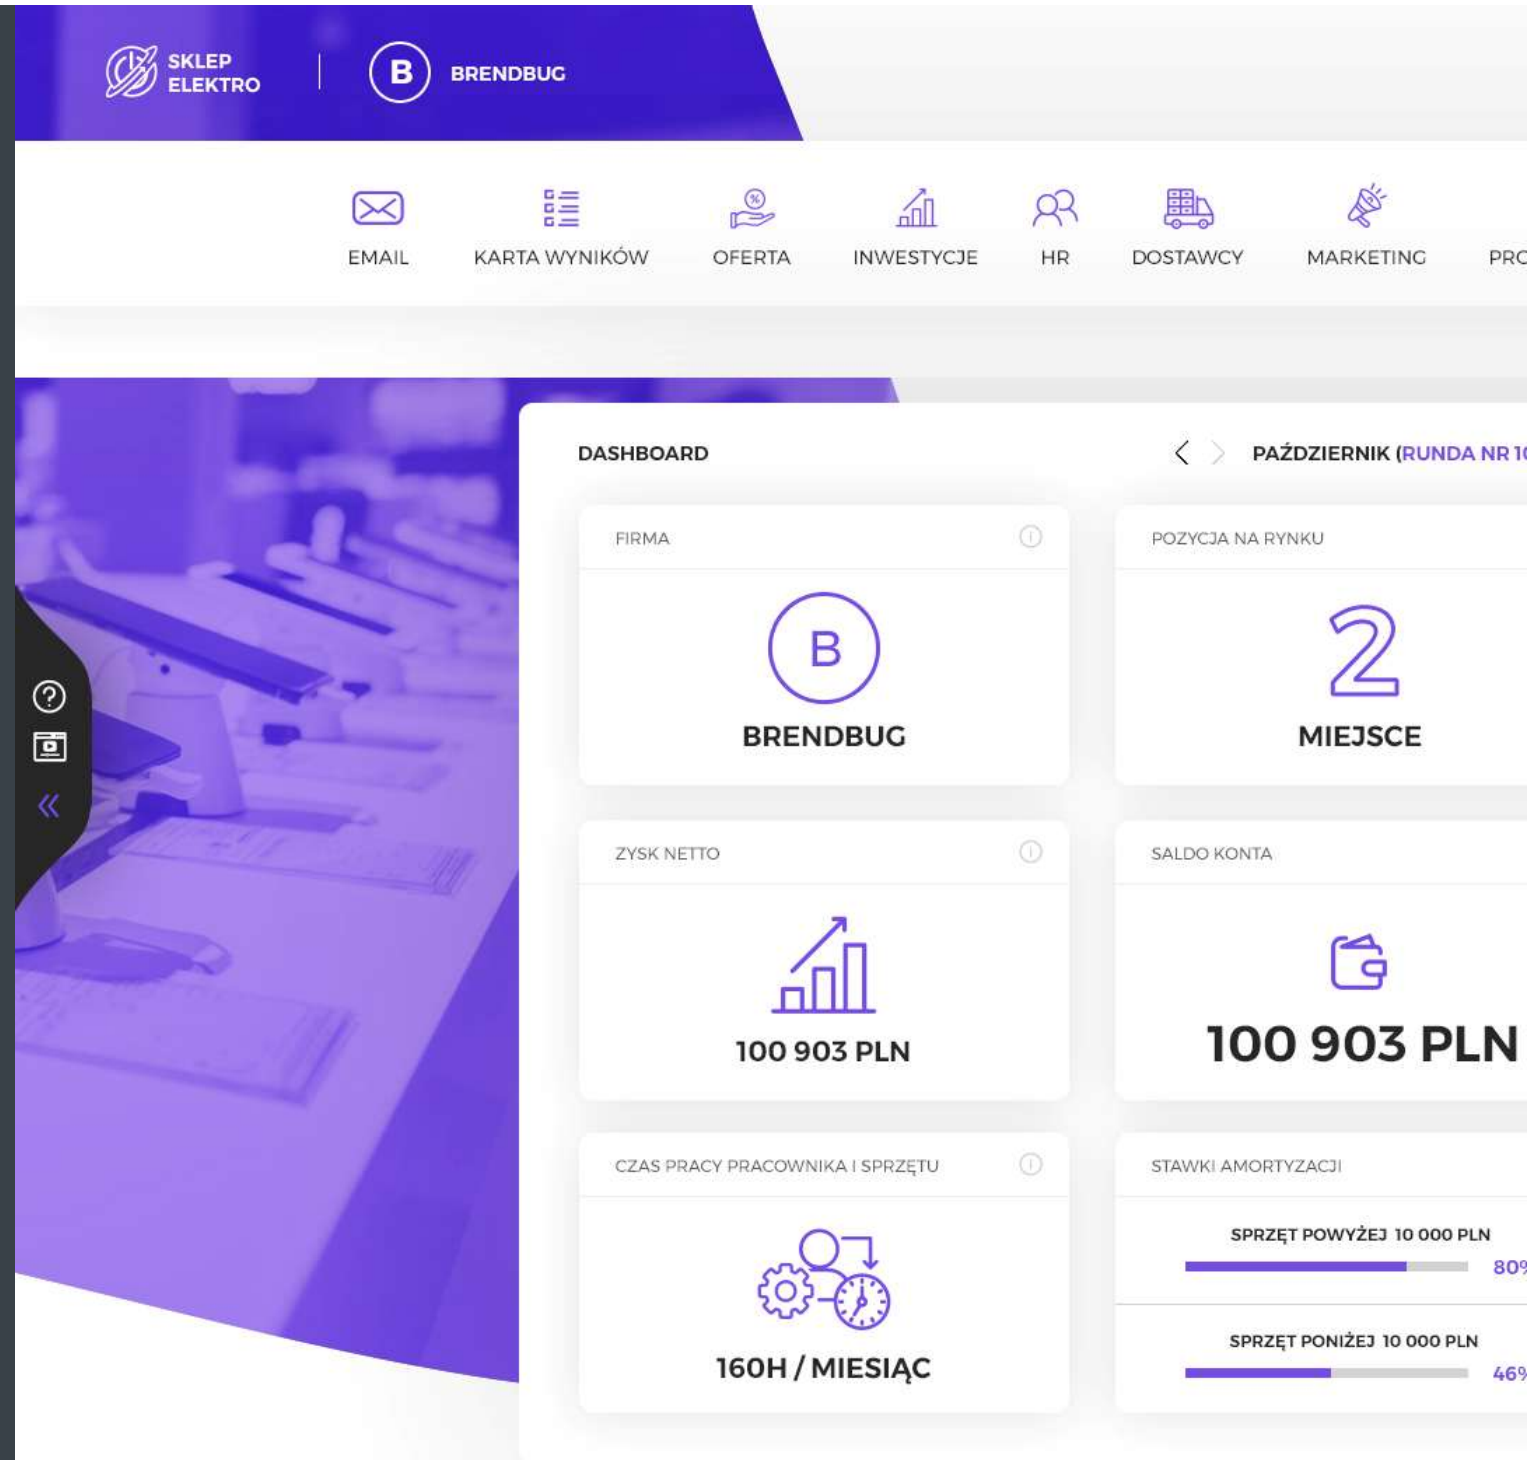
SKLEP ELEKTRO

B BRENDBUG

EMAIL KARTA WYNIKÓW OFERTA INWESTYCJE HR DOSTAWCY MARKETING PRO

DASHBOARD

PAŹDZIERNIK (RUNDA NR 1

FIRMA

B

BRENDBUG

POZYCJA NA RYNKU

2

MIEJSCE

ZYSK NETTO

100 903 PLN

SALDO KONTA

100 903 PLN

CZAS PRACY PRACOWNIKA I SPRZĘTU

160H / MIESIĄC

STAWKI AMORTYZACJI

SPRZĘT POWYŻEJ 10 000 PLN

80

SPRZĘT PONIŻEJ 10 000 PLN

46